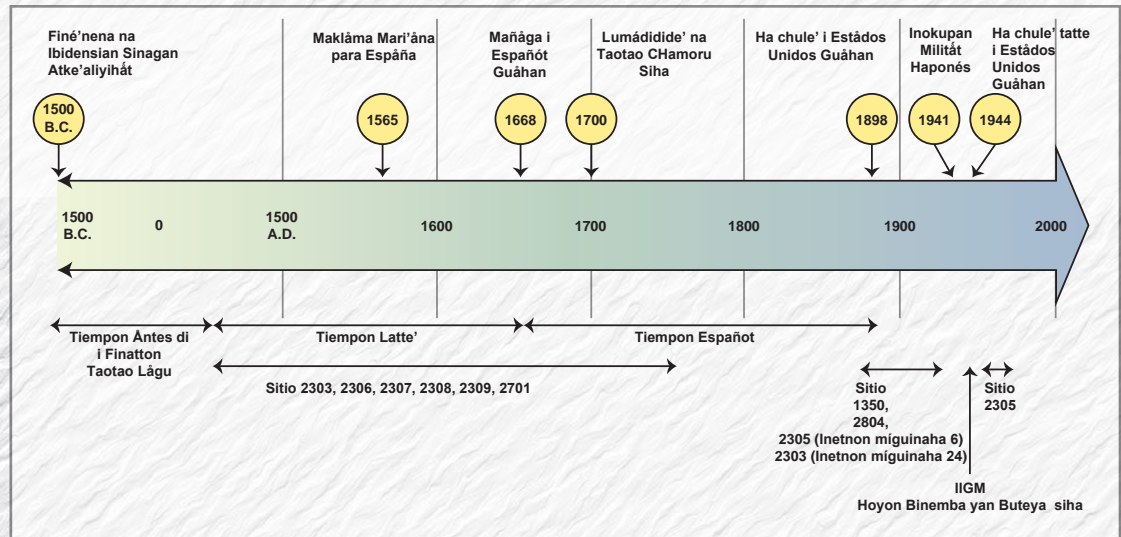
Finé'nena na Ibidensian Sinagan Atke'aliyihåt

Maklåma Mari'åna para España

Mañåga i Españót Guåhan

Lumádidide' na Taotao CHamoru Siha

Ha chule' i Estádos Unidos Guåhan

Inokupan Militåt Haponés

Ha chule' tatte i Estádos Unidos Guåhan

1500 B.C.

1565

1668

1700

1898

1941

1944

1500 B.C.

0

1500 A.D.

1600

1700

1800

1900

2000

Tiempon Åntes di i Finatton Taotao Lågu

Tiempon Latte'

Tiempon Españot

Sitio 2303, 2306, 2307, 2308, 2309, 2701

Sitio 1350, 2804, 2305 (Inetnon míguinaha 6) 2303 (Inetnon míguinaha 24)

Sitio 2305

IIGM
Hoyon Binemba yan Buteya siha